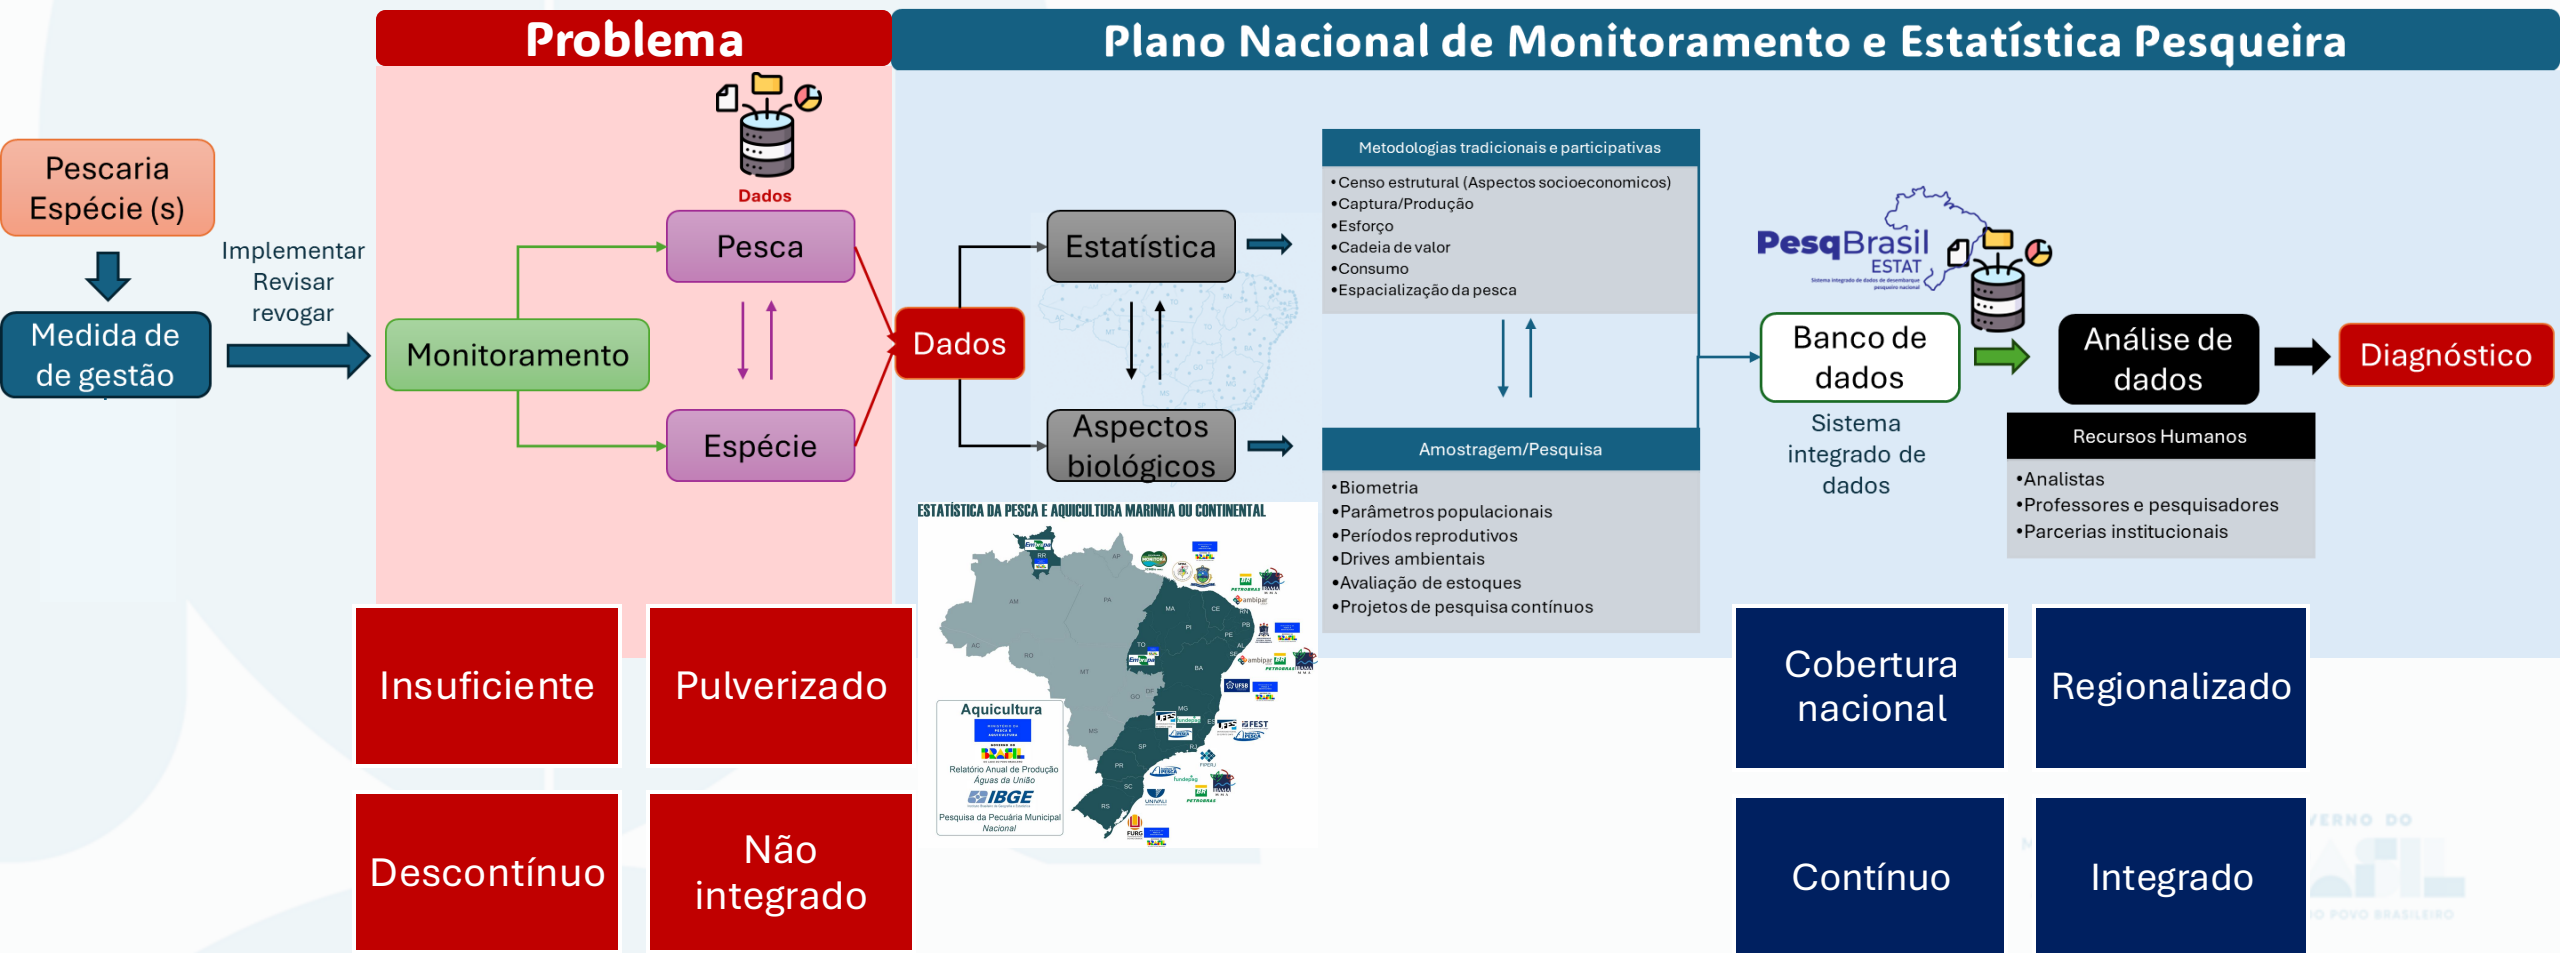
Problema

Plano Nacional de Monitoramento e Estatística Pesqueira

Pescaria Espécie (s)

Medida de gestão

Implementar
Revisar
revogar

Dados

Pesca

Monitoramento

Espécie

Dados

Estatística

Aspectos biológicos

Metodologias tradicionais e participativas

•Censo estrutural (Aspectos socioeconomicos)
•Captura/Produção
•Esforço
•Cadeia de valor
•Consumo
•Espacialização da pesca

Amostragem/Pesquisa

•Biometria
•Parâmetros populacionais
•Períodos reprodutivos
•Drives ambientais
•Avaliação de estoques
•Projetos de pesquisa contínuos

PesqBrasil ESTAT

Banco de dados

Sistema integrado de dados

Análise de dados

Recursos Humanos

•Analistas
•Professores e pesquisadores
•Parcerias institucionais

Diagnóstico

ESTATÍSTICA DA PESCA E AQUICULTURA MARINHA OU CONTINENTAL

Aquicultura

Relatório Anual de Produção Águas da União

IBGE

Pesquisa da Pecuária Municipal Nacional

Insuficiente

Pulverizado

Descontínuo

Não integrado

Cobertura nacional

Regionalizado

Contínuo

Integrado